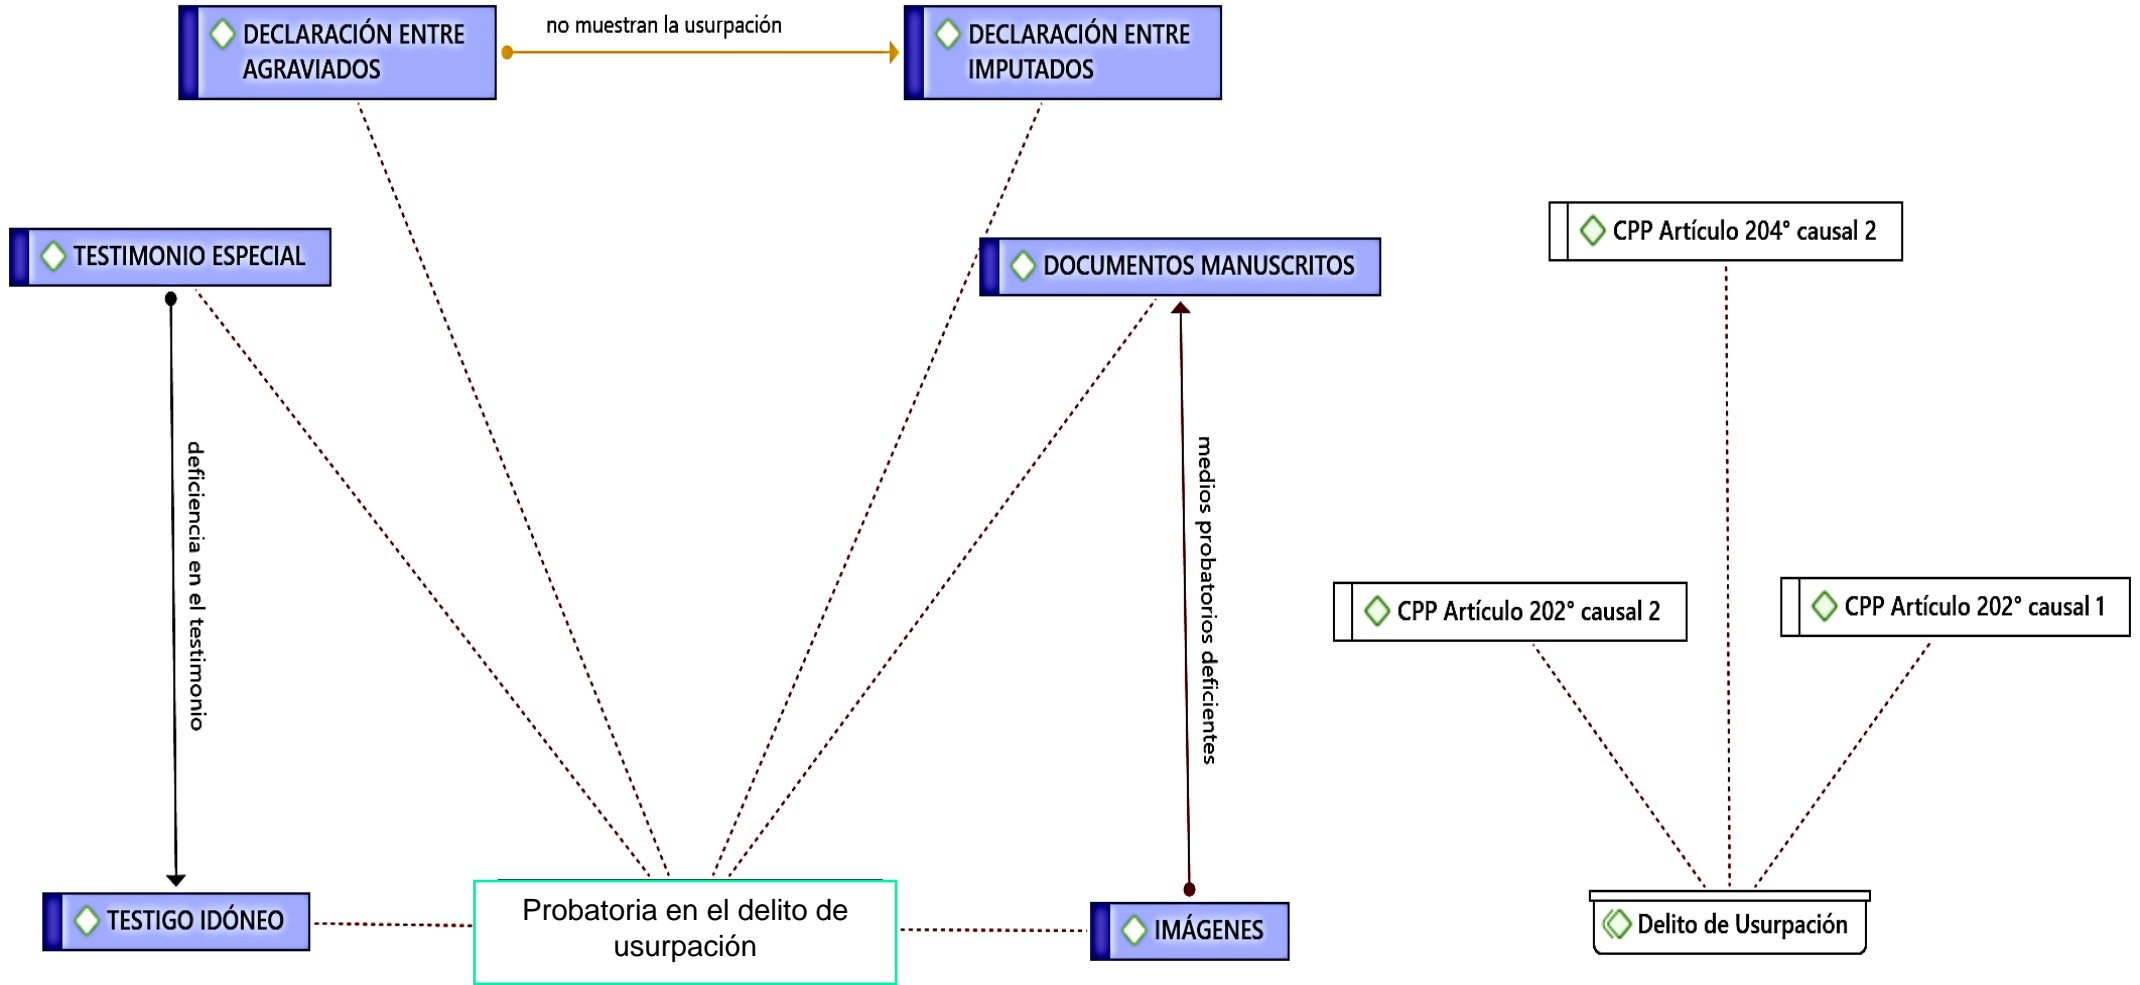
DECLARACIÓN ENTRE AGRAVIADOS

no muestran la usurpación

DECLARACIÓN ENTRE IMPUTADOS

TESTIMONIO ESPECIAL

DOCUMENTOS MANUSCRITOS

CPP Artículo 204° causal 2

deficiencia en el testimonio

medios probatorios deficientes

CPP Artículo 202° causal 2

CPP Artículo 202° causal 1

TESTIGO IDÓNEO

Probatoria en el delito de usurpación

IMÁGENES

Delito de Usurpación